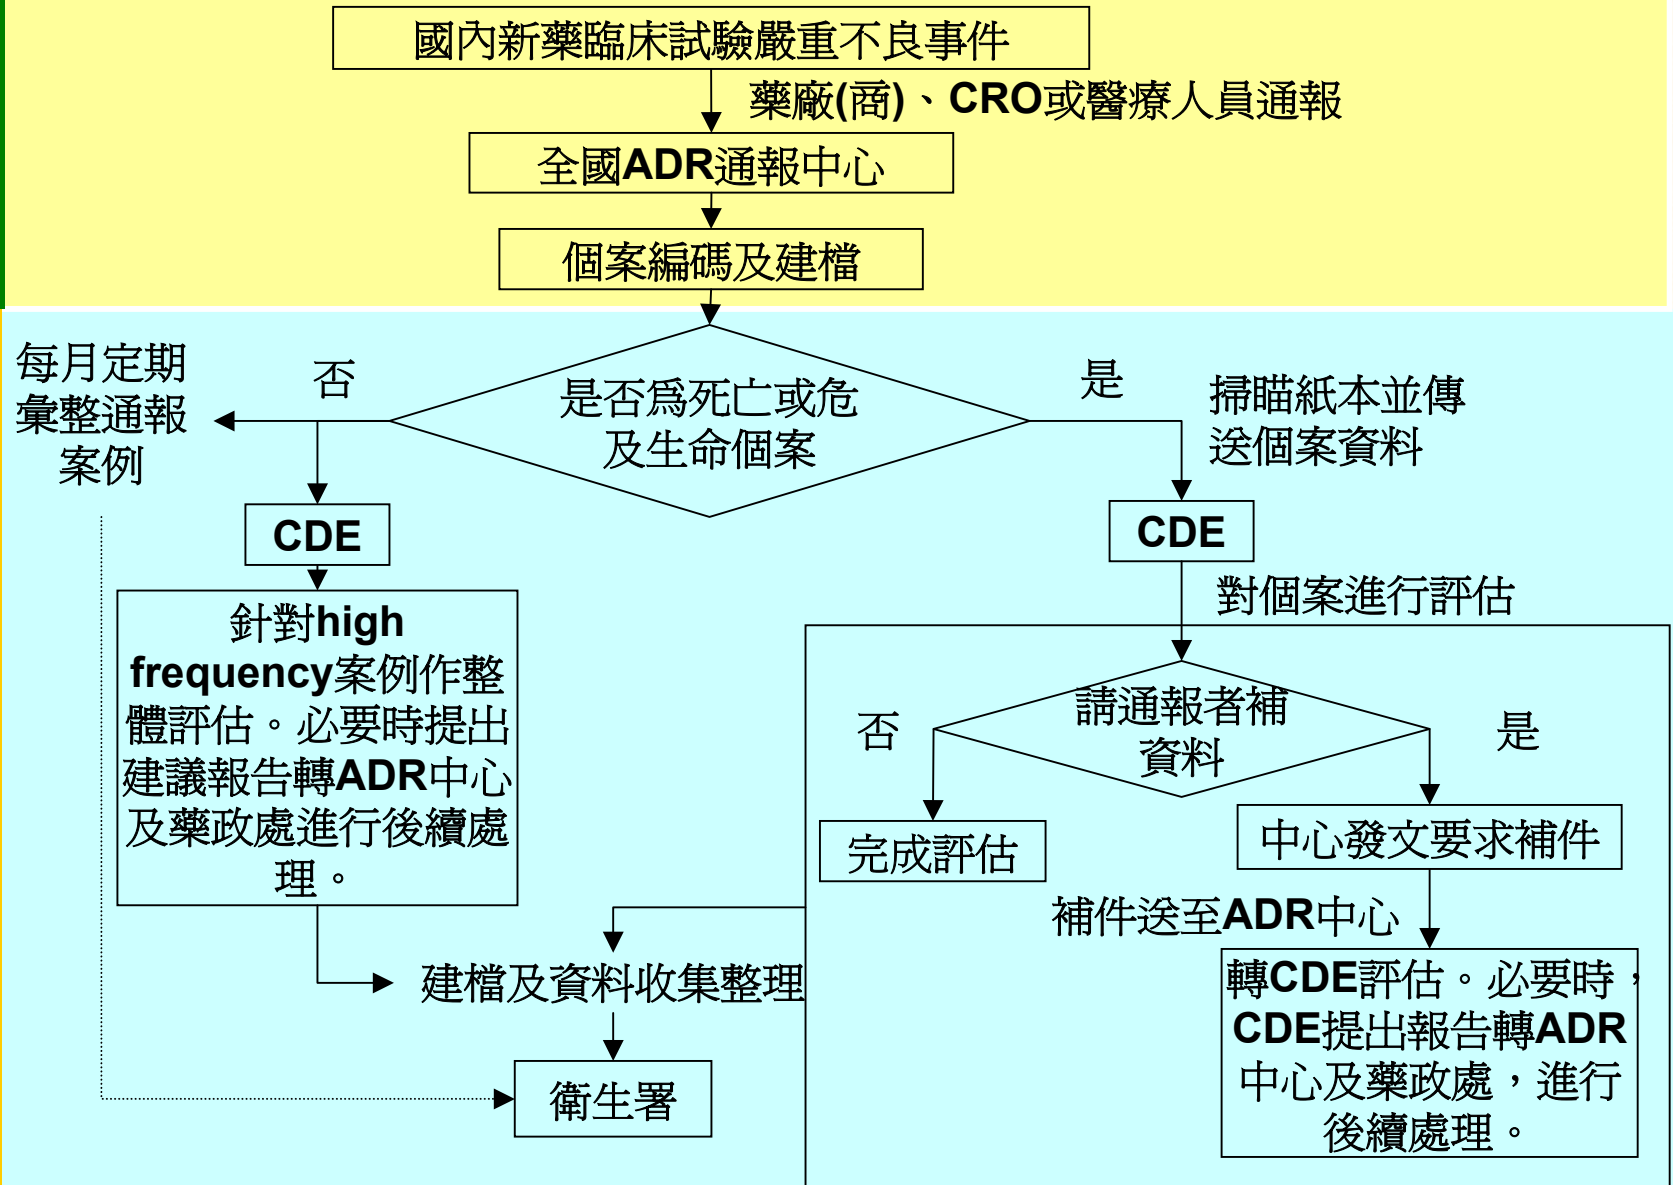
國內新藥臨床試驗嚴重不良事件

藥廠(商)、CRO或醫療人員通報

全國ADR通報中心

個案編碼及建檔

每月定期彙整通報案例

否

是否為死亡或危及生命個案

是

掃瞄紙本並傳送個案資料

CDE

CDE

對個案進行評估

針對high frequency案例作整體評估。必要時提出建議報告轉ADR中心及藥政處進行後續處理。

否

請通報者補資料

是

完成評估

中心發文要求補件

補件送至ADR中心

建檔及資料收集整理

轉CDE評估。必要時，CDE提出報告轉ADR中心及藥政處，進行後續處理。

衛生署